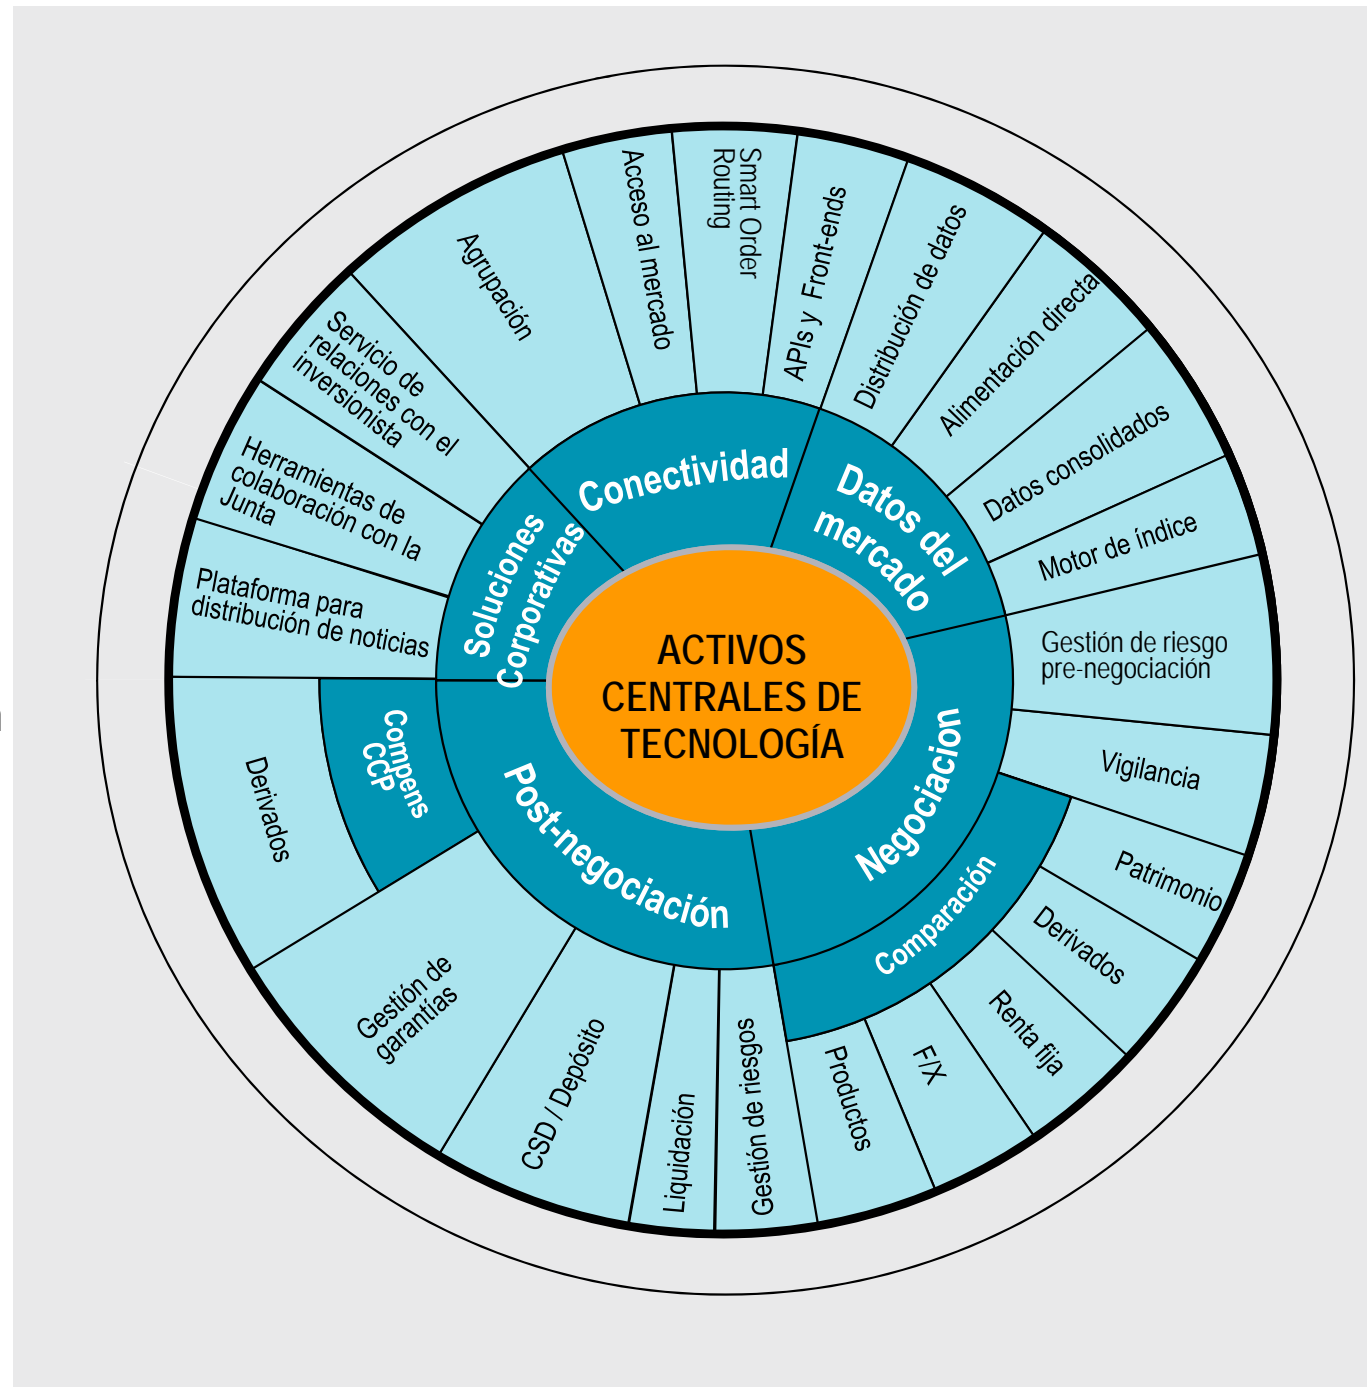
ACTIVOS CENTRALES DE TECNOLOGÍA

Conectividad
Acceso al mercado
Smart Order Routing
APIs y Front-ends

Datos del mercado
Distribución de datos
Alimentación directa
Datos consolidados
Motor de índice

Negociacion
Gestión de riesgo pre-negociación
Vigilancia

Comparación
Patrimonio
Derivados
Renta fija
F/X
Productos

Post-negociación
Gestión de riesgos
Liquidación
CSD / Depósito
Gestión de garantías

Compens CCP
Derivados

Soluciones Corporativas
Plataforma para distribución de noticias
Herramientas de colaboración con la Junta
Servicio de relaciones con el inversionista
Agrupación